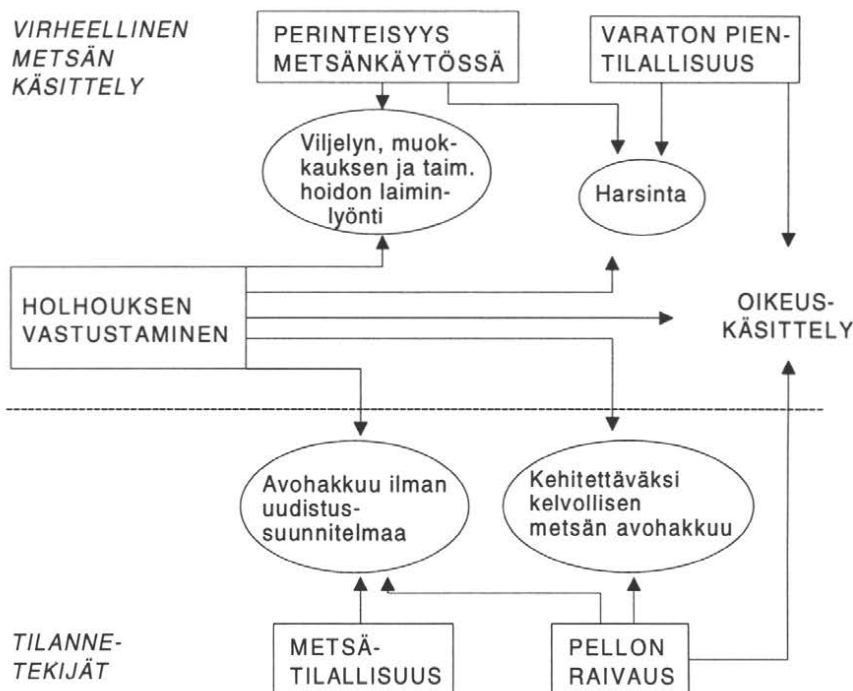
VIRHEELLINEN METSÄN KÄSITTELY

PERINTEISYYS METSÄNKÄYTÖSSÄ

VARATON PIENTILALLISUUS

Viljelyn, muokkauksen ja taim. hoidon laiminlyönti

Harsinta

HOLHOUKSEN VASTUSTAMINEN

OIKEUSKÄSITTELY

Avohakkuu ilman uudistussuunnitelmaa

Kehitettäväksi kelvollisen metsän avohakkuu

TILANNETEKIJÄT

METSÄTILALLISUUS

PELLON RAIVAUS